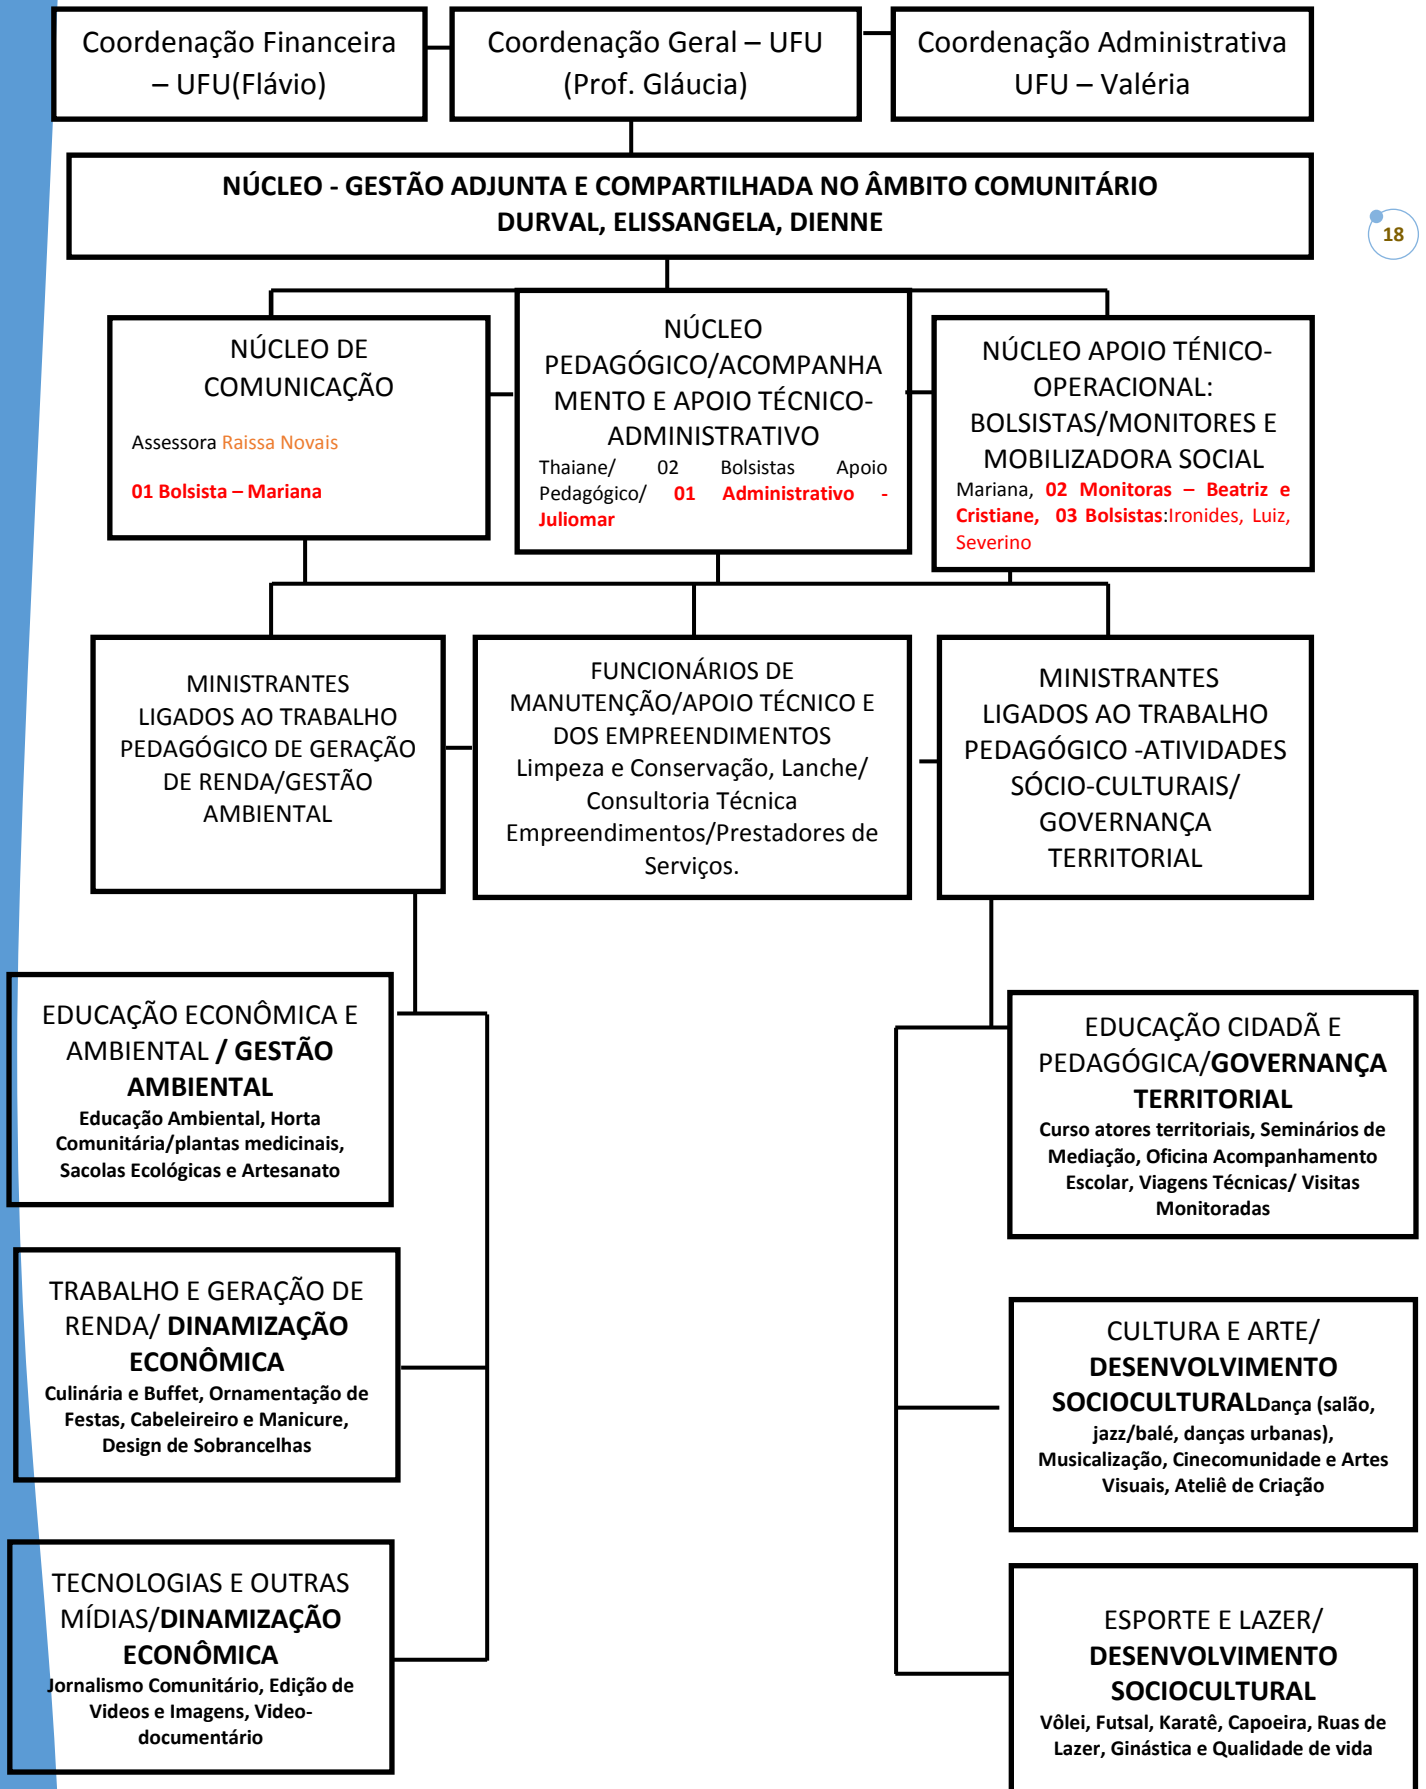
Coordenação Financeira – UFU(Flávio)

Coordenação Geral – UFU (Prof. Gláucia)

Coordenação Administrativa UFU – Valéria

NÚCLEO - GESTÃO ADJUNTA E COMPARTILHADA NO ÂMBITO COMUNITÁRIO DURVAL, ELISSANGELA, DIENNE

18

NÚCLEO DE COMUNICAÇÃO

Assessora Raissa Novais

01 Bolsista – Mariana

NÚCLEO PEDAGÓGICO/ACOMPANHAMENTO E APOIO TÉCNICO-ADMINISTRATIVO

Thaiane/ 02 Bolsistas Apoio Pedagógico/ 01 Administrativo - Juliomar

NÚCLEO APOIO TÉNICO-OPERACIONAL: BOLSISTAS/MONITORES E MOBILIZADORA SOCIAL

Mariana, 02 Monitoras – Beatriz e Cristiane, 03 Bolsistas:Ironides, Luiz, Severino

MINISTRANTES LIGADOS AO TRABALHO PEDAGÓGICO DE GERAÇÃO DE RENDA/GESTÃO AMBIENTAL

FUNCIONÁRIOS DE MANUTENÇÃO/APOIO TÉCNICO E DOS EMPREENDIMENTOS Limpeza e Conservação, Lanche/ Consultoria Técnica Empreendimentos/Prestadores de Serviços.

MINISTRANTES LIGADOS AO TRABALHO PEDAGÓGICO -ATIVIDADES SÓCIO-CULTURAIS/ GOVERNANÇA TERRITORIAL

EDUCAÇÃO ECONÔMICA E AMBIENTAL / GESTÃO AMBIENTAL
Educação Ambiental, Horta Comunitária/plantas medicinais, Sacolas Ecológicas e Artesanato

EDUCAÇÃO CIDADÃ E PEDAGÓGICA/GOVERNANÇA TERRITORIAL
Curso atores territoriais, Seminários de Mediação, Oficina Acompanhamento Escolar, Viagens Técnicas/ Visitas Monitoradas

TRABALHO E GERAÇÃO DE RENDA/ DINAMIZAÇÃO ECONÔMICA
Culinária e Buffet, Ornamentação de Festas, Cabeleireiro e Manicure, Design de Sobrancelhas

CULTURA E ARTE/ DESENVOLVIMENTO SOCIOCULTURALDança (salão, jazz/balé, danças urbanas), Musicalização, Cinecomunidade e Artes Visuais, Ateliê de Criação

TECNOLOGIAS E OUTRAS MÍDIAS/DINAMIZAÇÃO ECONÔMICA
Jornalismo Comunitário, Edição de Videos e Imagens, Video-documentário

ESPORTE E LAZER/ DESENVOLVIMENTO SOCIOCULTURAL
Vôlei, Futsal, Karatê, Capoeira, Ruas de Lazer, Ginástica e Qualidade de vida